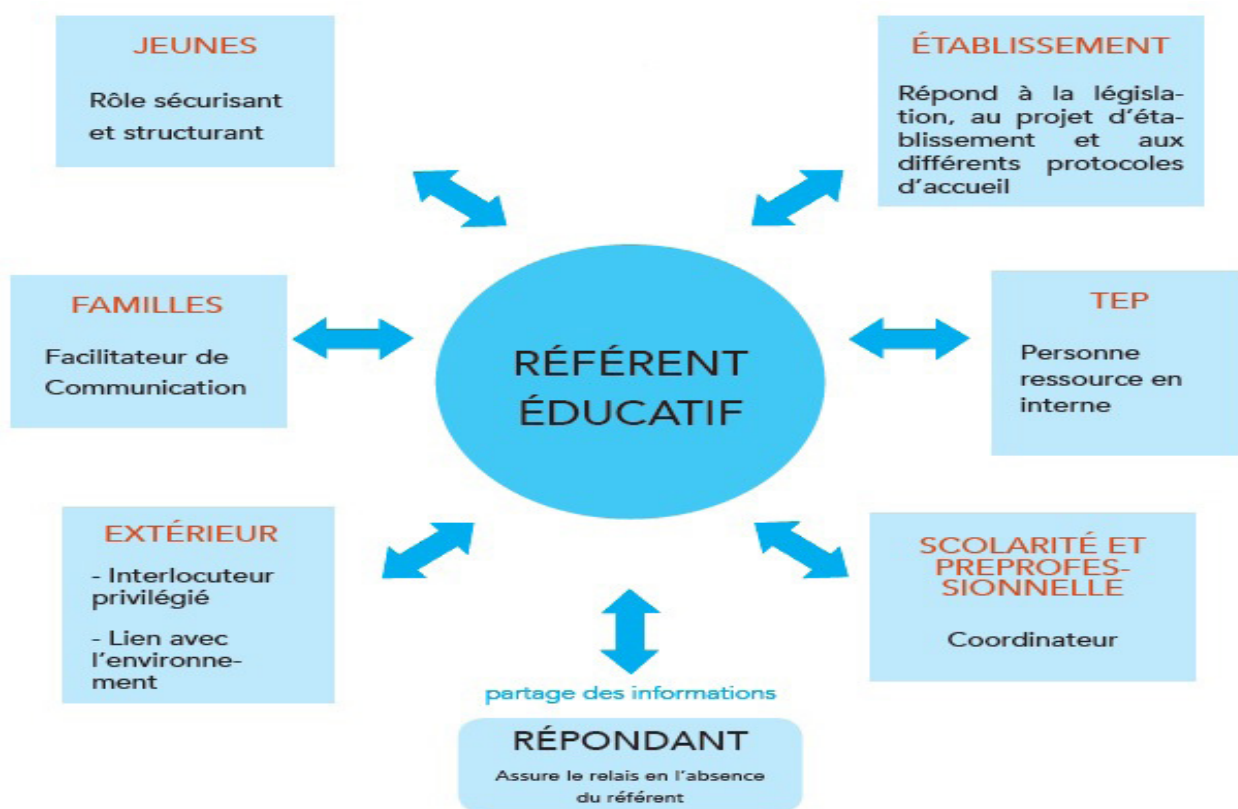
JEUNES

Rôle sécurisant et structurant

ÉTABLISSEMENT

Répond à la législation, au projet d'établissement et aux différents protocoles d'accueil

FAMILLES

Facilitateur de Communication

RÉFÉRENT ÉDUCATIF

TEP

Personne ressource en interne

EXTÉRIEUR

- Interlocuteur privilégié

- Lien avec l'environnement

SCOLARITÉ ET PREPROFESSIONNELLE

Coordinateur

partage des informations

RÉPONDANT

Assure le relais en l'absence du référent